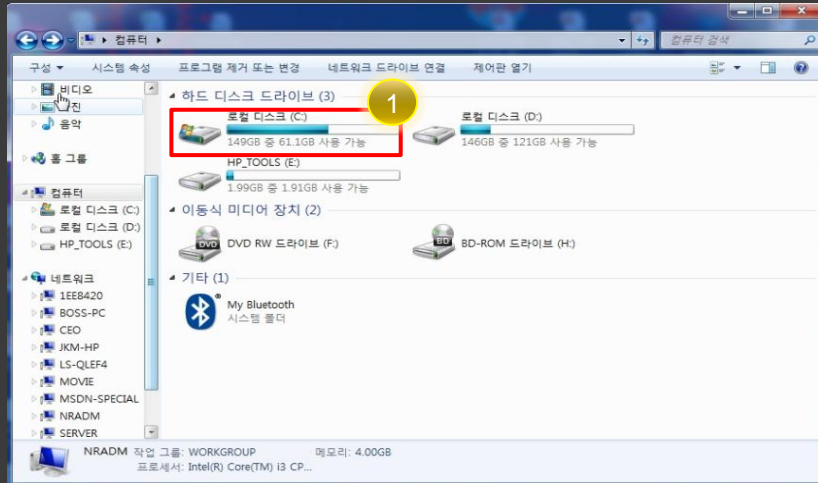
컴퓨터 ▸

컴퓨터 검색

구성 ▾ 시스템 속성 프로그램 제거 또는 변경 네트워크 드라이브 연결 제어판 열기

비디오
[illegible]진
음악

홈 그룹

컴퓨터
로컬 디스크 (C:)
로컬 디스크 (D:)
HP_TOOLS (E:)

네트워크
1EE8420
BOSS-PC
CEO
JKM-HP
LS-QLEF4
MOVIE
MSDN-SPECIAL
NRADM
SERVER

하드 디스크 드라이브 (3)

1

로컬 디스크 (C:)
149GB 중 61.1GB 사용 가능

로컬 디스크 (D:)
146GB 중 121GB 사용 가능

HP_TOOLS (E:)
1.99GB 중 1.91GB 사용 가능

이동식 미디어 장치 (2)

DVD
DVD RW 드라이브 (F:)

BD
BD-ROM 드라이브 (H:)

기타 (1)

My Bluetooth
시스템 폴더

NRADM 작업 그룹: WORKGROUP 메모리: 4.00GB
프로세서: Intel(R) Core(TM) i3 CP...